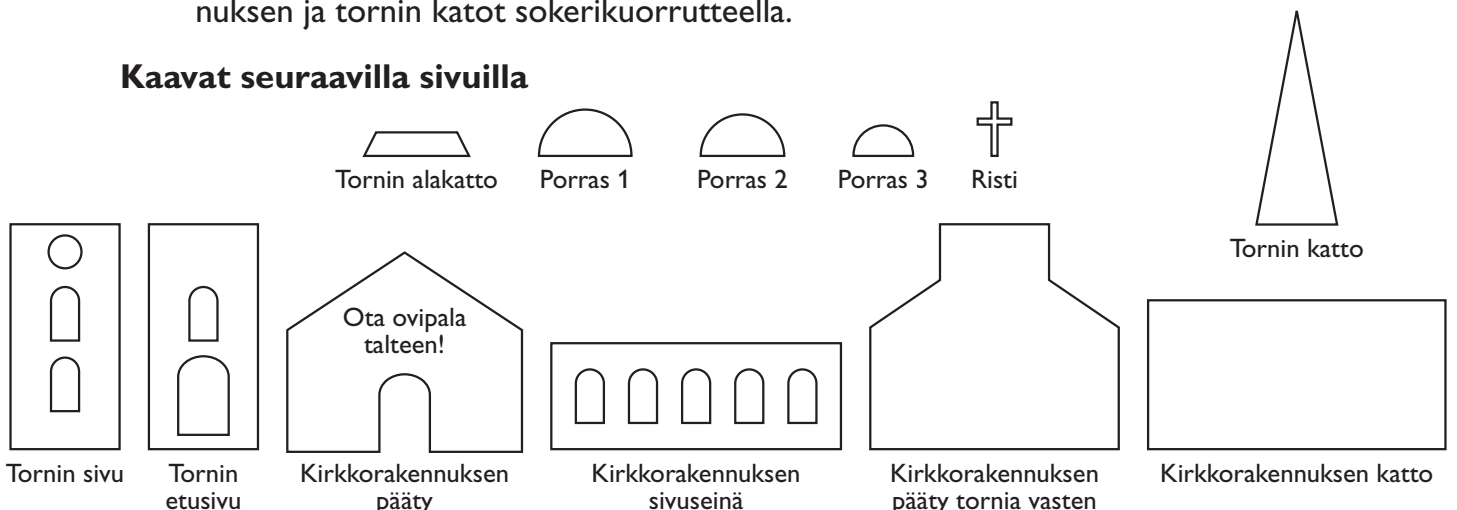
nuksen ja tornin katot sokerikuorrutteella.

**Kaavat seuraavilla sivuilla**

Tornin alakatto Porras 1 Porras 2 Porras 3 Risti

Tornin katto

Ota ovipala talteen!

Tornin sivu Tornin etusivu Kirkkorakennuksen pääty Kirkkorakennuksen sivuseinä Kirkkorakennuksen pääty tornia vasten Kirkkorakennuksen katto